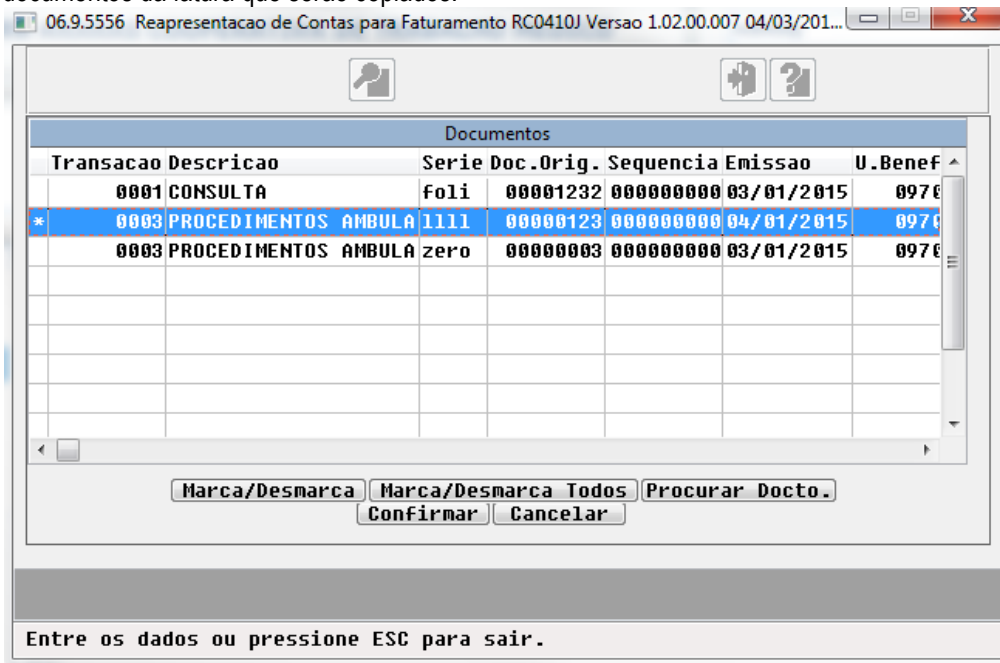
documentos da fatura que serão copiados:

06.9.5556 Reapresentacao de Contas para Faturamento RC0410J Versao 1.02.00.007 04/03/201...

Documentos

| | Transacao | Descricao | Serie | Doc.Orig. | Sequencia | Emissao | U.Benef |
|---|---|---|---|---|---|---|---|
| | 0001 | CONSULTA | foli | 00001232 | 000000000 | 03/01/2015 | 097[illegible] |
| * | 0003 | PROCEDIMENTOS AMBULA | llll | 00000123 | 000000000 | 04/01/2015 | 097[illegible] |
| | 0003 | PROCEDIMENTOS AMBULA | zero | 00000003 | 000000000 | 03/01/2015 | 097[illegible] |

Marca/Desmarca | Marca/Desmarca Todos | Procurar Docto.
Confirmar | Cancelar

Entre os dados ou pressione ESC para sair.